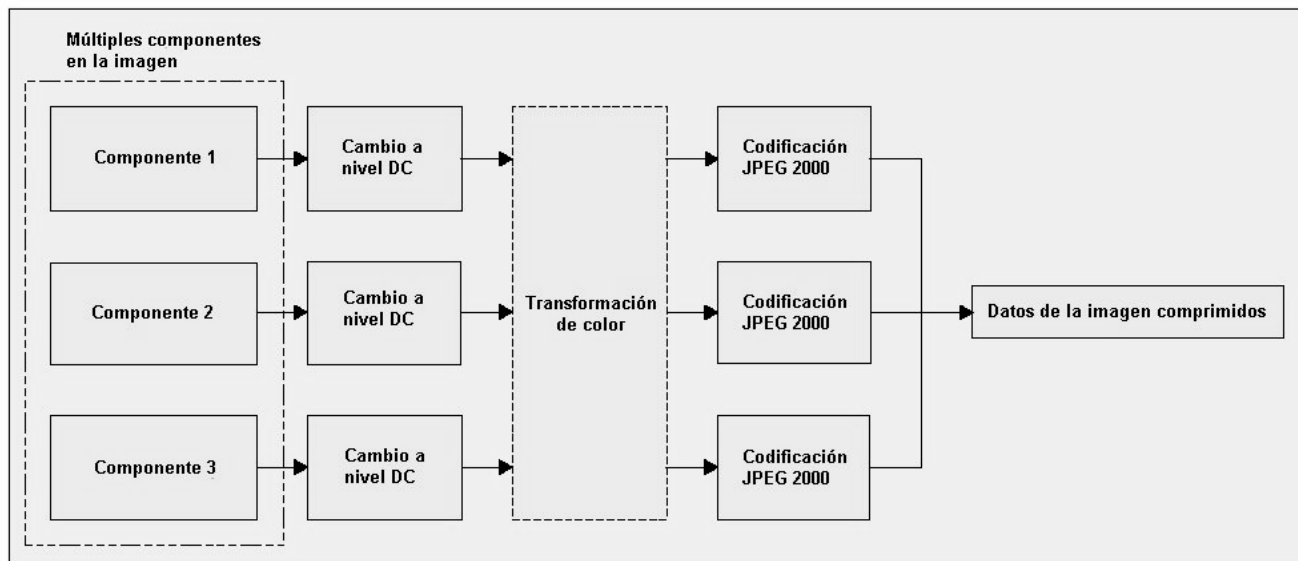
Múltiples componentes en la imagen

Componente 1

Componente 2

Componente 3

Cambio a nivel DC

Cambio a nivel DC

Cambio a nivel DC

Transformación de color

Codificación JPEG 2000

Codificación JPEG 2000

Codificación JPEG 2000

Datos de la imagen comprimidos